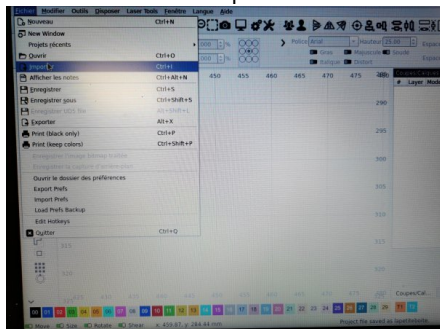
Fichier Modifier Outils Disposer Laser Tools Fenêtre Langue Aide

Nouveau Ctrl+N
New Window
Projets récents
Ouvrir Ctrl+O
Importer Ctrl+I
Afficher les notes Ctrl+Alt+N
Enregistrer Ctrl+S
Enregistrer sous Ctrl+Shift+S
Enregistrer GCS file Alt+Shift+L
Exporter Alt+X
Print (black only) Ctrl+P
Print (keep colors) Ctrl+Shift+P
Enregistrer l'image bitmap traitée
Enregistrer la capture d'écran
Ouvrir le dossier des préférences
Export Prefs
Import Prefs
Load Prefs Backup
Edit Hotkeys
Quitter Ctrl+Q

Police Arial Hauteur 25.00
Gras Majuscule Soudé
Italique Distord

450 455 460 465 470 475 480

290
295
300
305
310
315
320

# Layer Mode

Coupes/Cal...

00 01 02 03 04 05 06 07 08 09 10 11 12 13 14 15 16 17 18 19 20 21 22 23 24 25 26 27 28 29 T1 T2

Move Size Rotate Shear x: 459.67, y: 384.44 mm

Project file saved as ...